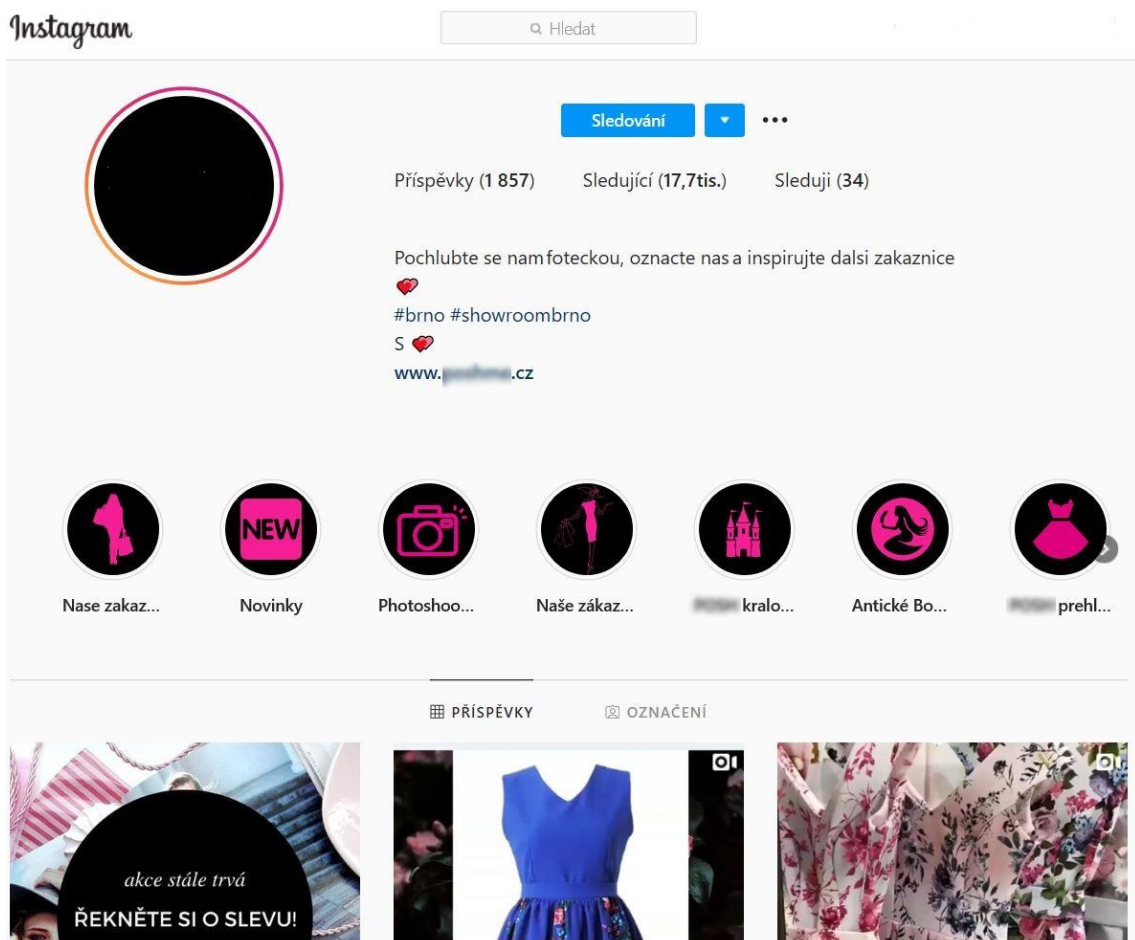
Instagram

Hledat

Sledování

Příspěvky (1 857) Sledující (17,7tis.) Sleduji (34)

Pochlubte se nam foteckou, oznacte nas a inspirujte dalsi zakaznice
❤
#brno #showroombrno
S ❤
www.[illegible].cz

NEW

Nase zakaz... Novinky Photoshoo... Naše zákaz... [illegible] kralo... Antické Bo... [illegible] prehl...

PŘÍSPĚVKY OZNAČENÍ

akce stále trvá
ŘEKNĚTE SI O SLEVU!